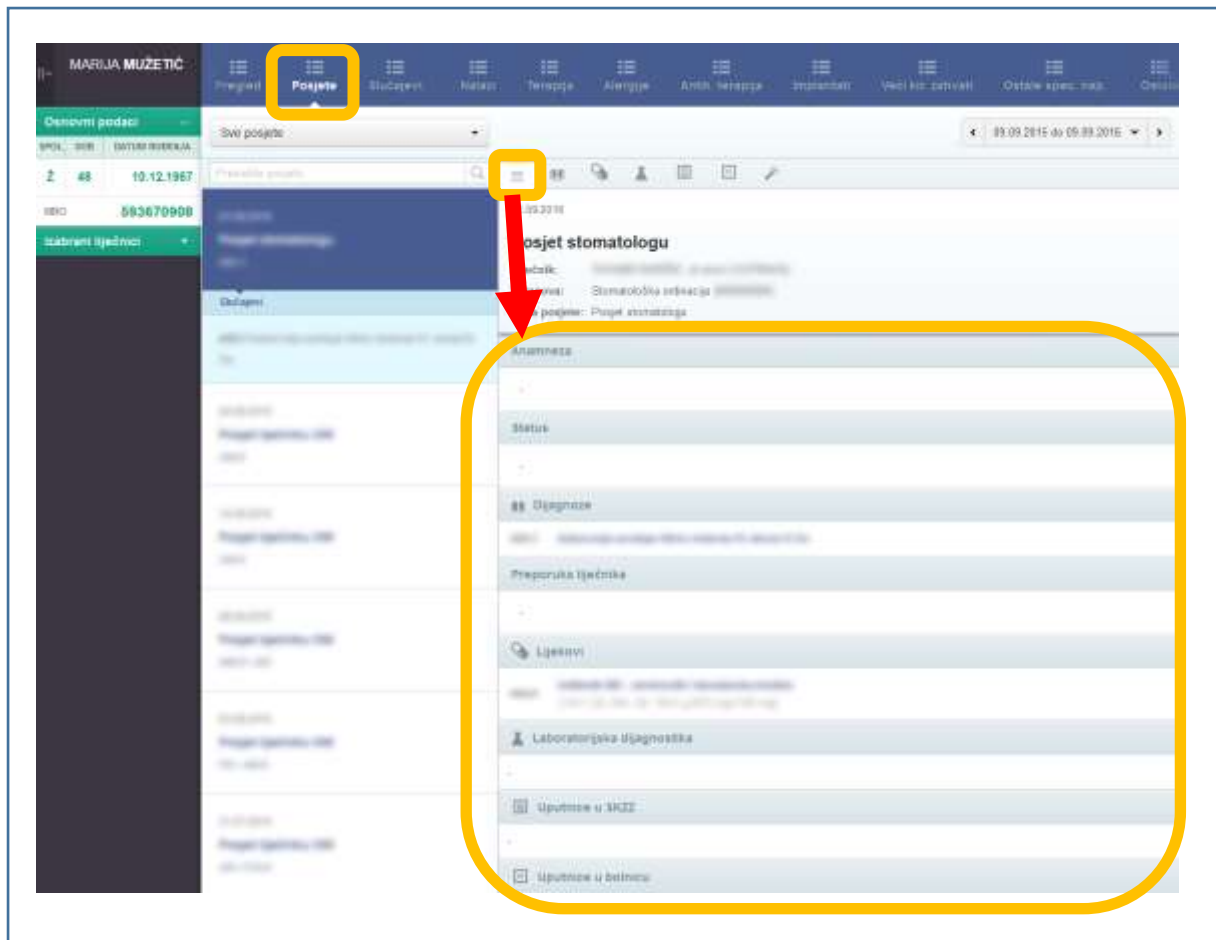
MARIJA MUŽETIĆ

Pregled | Posjete | Slučajevi | Nalazi | Terapija | Alergije | Antik. terapija | Implantati | Veći kir. zahvati | Ostale spec. inf. | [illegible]

Osnovni podaci

| SPOL | DOB | DATUM ROĐENJA |
|---|---|---|
| Ž | 48 | 10.12.1967 |

MBO 593670908

Izabrani liječnici

Svi posjeti

Pretraži posjete

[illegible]
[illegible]
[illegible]

Slučajevi

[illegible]

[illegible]
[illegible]
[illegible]

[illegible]
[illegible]
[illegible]

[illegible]
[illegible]
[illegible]

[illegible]
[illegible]
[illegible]

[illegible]
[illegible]
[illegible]

09.09.2016 do 09.09.2016

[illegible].09.2016

Posjet stomatologu

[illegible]čnik: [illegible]
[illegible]nova: Stomatološka ordinacija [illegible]
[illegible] posjeta: Posjet stomatologu

Anamneza

-

Status

-

Dijagnoze

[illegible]

Preporuka liječnika

-

Lijekovi

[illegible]

Laboratorijska dijagnostika

-

Uputnice u SKZZ

-

Uputnice u bolnicu